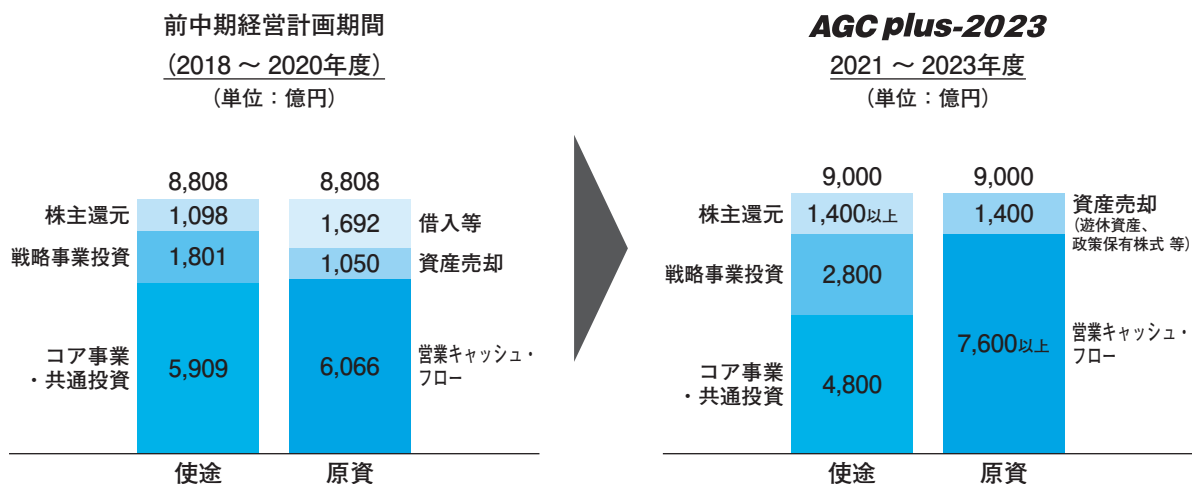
前中期経営計画期間
（2018 ～ 2020年度）
（単位：億円）

8,808
株主還元 1,098
戦略事業投資 1,801
コア事業・共通投資 5,909
使途

8,808
1,692 借入等
1,050 資産売却
6,066 営業キャッシュ・フロー
原資

AGC plus-2023
2021 ～ 2023年度
（単位：億円）

9,000
株主還元 1,400以上
戦略事業投資 2,800
コア事業・共通投資 4,800
使途

9,000
1,400 資産売却（遊休資産、政策保有株式 等）
7,600以上 営業キャッシュ・フロー
原資